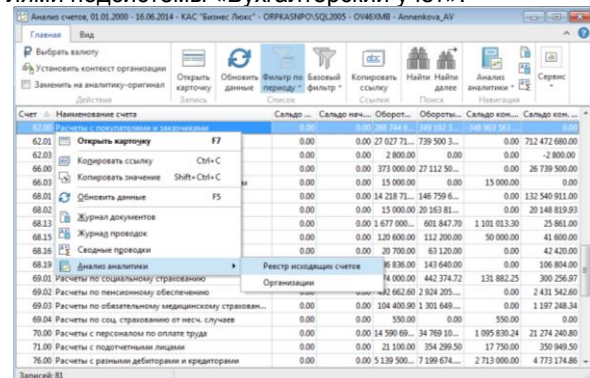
лизи подсистемы «Бухгалтерский учет».

Анализ счетов, 01.01.2000 - 16.06.2014 - КАС "Бизнес Люкс" - ORPKASNPO\SQL2005 - OV46XMB - Annenkova_AV

Главная | Вид

Выбрать валюту
Установить контекст организации
Заменить на аналитику-оригинал
Действия

Открыть карточку
Запись

Обновить данные
Фильтр по периоду
Базовый фильтр
Список

Копировать ссылку
Ссылки

Найти
Найти далее
Поиск

Анализ аналитики
Навигация

Сервис

| Счет | Наименование счета | Сальдо ... | Сальдо нач... | Оборот... | Обороты... | Сальдо кон... | Сальдо кон... |
|---|---|---|---|---|---|---|---|
| 62.00 | Расчеты с покупателями и заказчиками | | | 288 744 6... | 349 192 3... | -348 903 563... | 0.00 |
| 62.01 | | | 0.00 | 27 027 71... | 739 500 3... | 0.00 | 712 472 680.00 |
| 62.03 | | | 0.00 | 2 800.00 | 0.00 | 0.00 | -2 800.00 |
| 66.00 | | | 0.00 | 373 000.00 | 27 112 50... | 0.00 | 26 739 500.00 |
| 66.03 | | | 0.00 | 15 000.00 | 0.00 | 15 000.00 | 0.00 |
| 68.01 | | | 0.00 | 14 218 71... | 146 759 6... | 0.00 | 132 540 911.00 |
| 68.02 | | | 0.00 | 15 000.00 | 20 163 81... | 0.00 | 20 148 819.93 |
| 68.13 | | | 0.00 | 1 677 000... | 601 847.70 | 1 101 013.30 | 25 861.00 |
| 68.15 | | | 0.00 | 120 600.00 | 112 200.00 | 50 000.00 | 41 600.00 |
| 68.16 | | | 0.00 | 20 700.00 | 63 120.00 | 0.00 | 42 420.00 |
| 68.19 | | | 0.00 | 836.00 | 143 640.00 | 0.00 | 106 804.00 |
| 69.01 | Расчеты по социальному страхованию | | 0.00 | 74 000.00 | 442 374.72 | 131 882.25 | 300 256.97 |
| 69.02 | Расчеты по пенсионному обеспечению | | 0.00 | 492 662.00 | 2 924 205... | 0.00 | 2 431 542.60 |
| 69.03 | Расчеты по обязательному медицинскому страхован... | | 0.00 | 104 400.90 | 1 301 649... | 0.00 | 1 197 248.34 |
| 69.04 | Расчеты по соц. страхованию от несч. случаев | | 0.00 | 550.00 | 0.00 | 550.00 | 0.00 |
| 70.00 | Расчеты с персоналом по оплате труда | | 0.00 | 14 590 69... | 34 769 10... | 1 095 830.24 | 21 274 240.80 |
| 71.00 | Расчеты с подотчетными лицами | | 0.00 | 21 100.00 | 354 299.50 | 17 750.00 | 350 949.50 |
| 76.00 | Расчеты с разными дебиторами и кредиторами | | 0.00 | 5 139 500... | 7 199 674... | 2 713 000.00 | 4 773 174.86 |

Открыть карточку F7
Копировать ссылку Ctrl+C
Копировать значение Shift+Ctrl+C
Обновить данные F5
Журнал документов
Журнал проводок
Сводные проводки
Анализ аналитики
Реестр исходящих счетов
Организации

Записей: 81